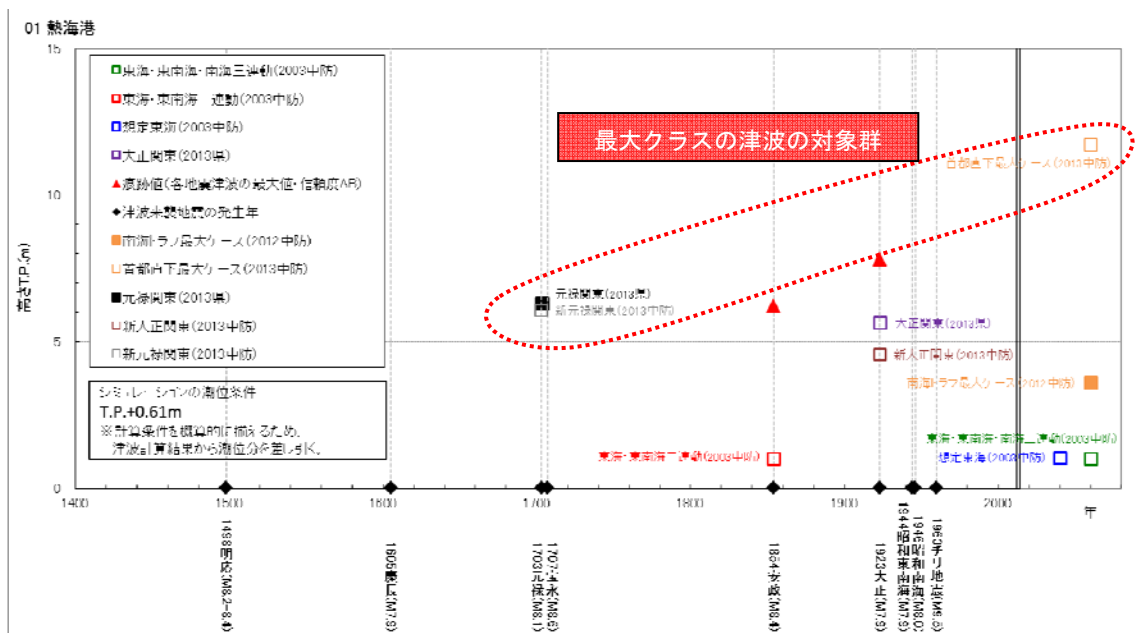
01 熱海港

最大クラスの津波の対象群

□東海・東南海・南海三連動(2003中防)
□東海・東南海 連動(2003中防)
□想定東海(2003中防)
□大正関東(2013県)
▲痕跡値(各地震津波の最大値・信頼度AB)
◆津波来襲地震の発生年
■南海トラフ最大クラス(2012中防)
□首都直下最大クラス(2013中防)
■元禄関東(2013県)
□新大正関東(2013中防)
□新元禄関東(2013中防)

シミュレーションの潮位条件
T.P.+0.61m
※計算条件を概算的に揃えるため、津波計算結果から潮位分を差し引く。

高さT.P.(m)

15
10
5
0

1400
1500
1600
1700
1800
1900
2000
年

首都直下最大クラス(2013中防)
元禄関東(2013県)
新元禄関東(2013中防)
大正関東(2013県)
新大正関東(2013中防)
南海トラフ最大クラス(2012中防)
東海・東南海・南海三連動(2003中防)
想定東海(2003中防)
東海・東南海二連動(2003中防)

1498明応(M8.2~8.4)
1605慶長(M7.9)
1707宝永(M8.6)
1703元禄(M8.1)
1854安政(M8.4)
1923大正(M7.9)
1946昭和南海(M8.0)
1944昭和東南海(M7.9)
1960チリ地震(M9.5)